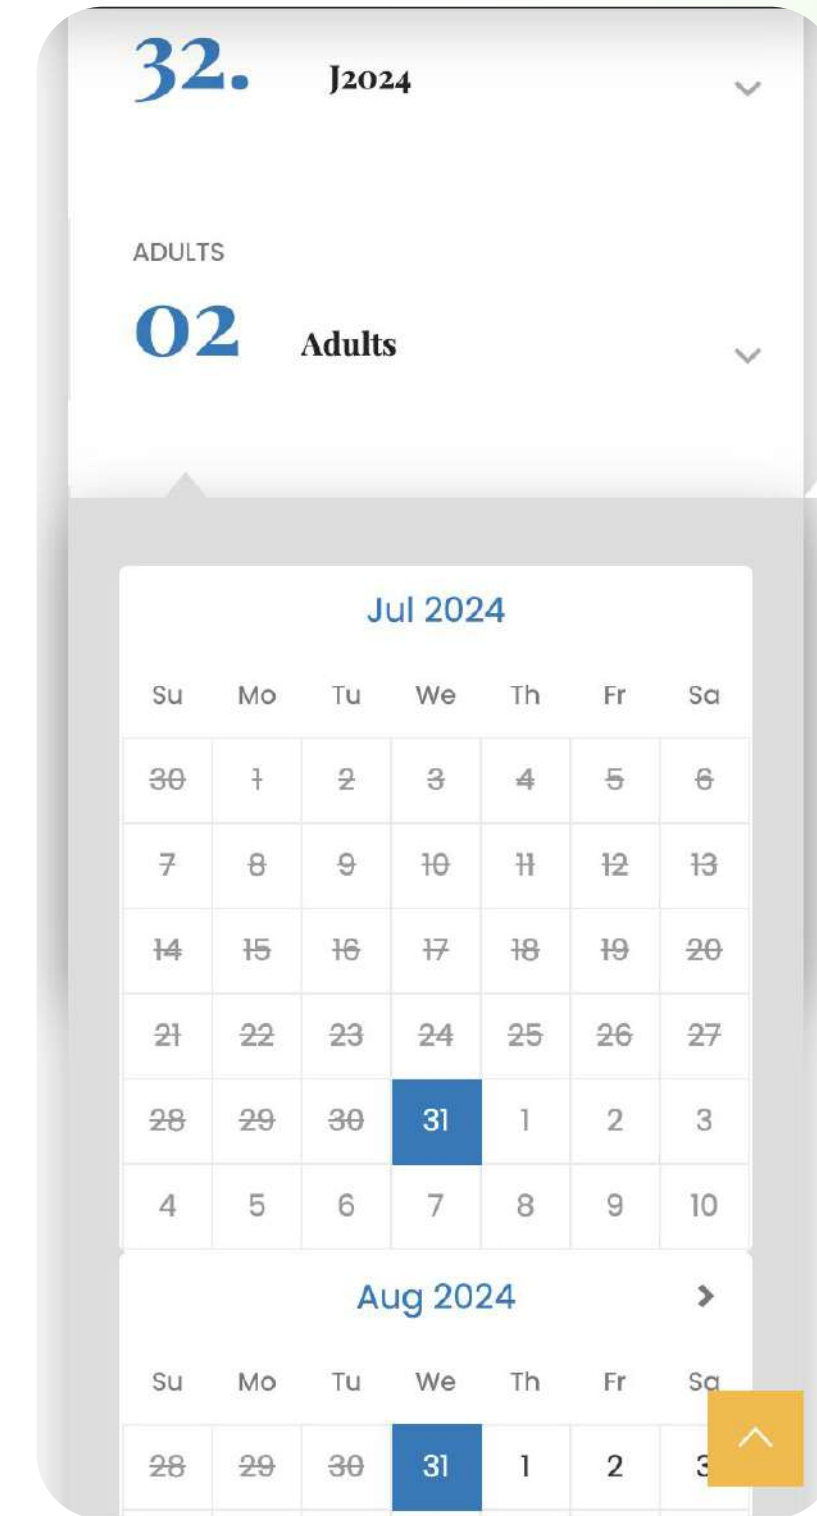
32. J2024

ADULTS

02 Adults

Jul 2024

| Su | Mo | Tu | We | Th | Fr | Sa |
|---|---|---|---|---|---|---|
| 30 | 1 | 2 | 3 | 4 | 5 | 6 |
| 7 | 8 | 9 | 10 | 11 | 12 | 13 |
| 14 | 15 | 16 | 17 | 18 | 19 | 20 |
| 21 | 22 | 23 | 24 | 25 | 26 | 27 |
| 28 | 29 | 30 | 31 | 1 | 2 | 3 |
| 4 | 5 | 6 | 7 | 8 | 9 | 10 |

Aug 2024

| Su | Mo | Tu | We | Th | Fr | Sa |
|---|---|---|---|---|---|---|
| 28 | 29 | 30 | 31 | 1 | 2 | 3 |